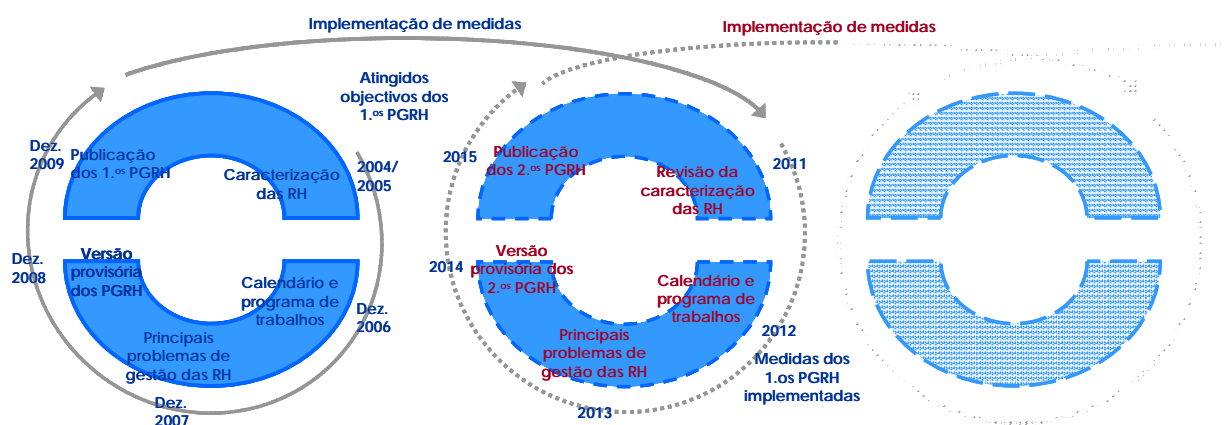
Implementação de medidas

Implementação de medidas

Atingidos objectivos dos 1.os PGRH

Dez. 2009

Publicação dos 1.os PGRH

Caracterização das RH

2004/ 2005

Dez. 2008

Versão provisória dos PGRH

Calendário e programa de trabalhos

Dez. 2006

Principais problemas de gestão das RH

Dez. 2007

2015

Publicação dos 2.os PGRH

Revisão da caracterização das RH

2011

2014

Versão provisória dos 2.os PGRH

Calendário e programa de trabalhos

2012

Principais problemas de gestão das RH

2013

Medidas dos 1.os PGRH implementadas